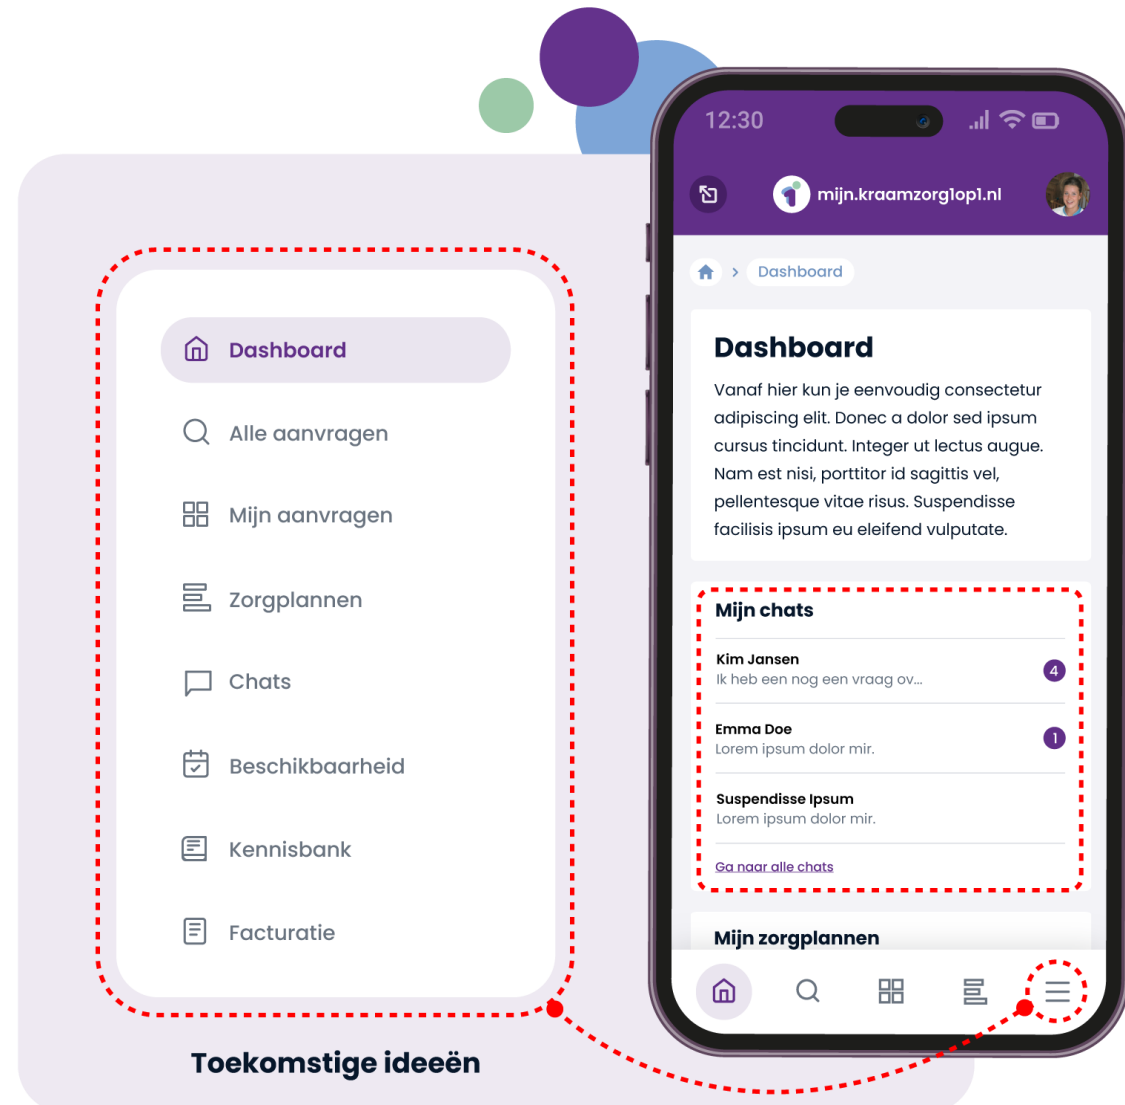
Dashboard

Alle aanvragen

Mijn aanvragen

Zorgplannen

Chats

Beschikbaarheid

Kennisbank

Facturatie

Toekomstige ideeën

12:30

mijn.kraamzorglop1.nl

Dashboard

Dashboard

Vanaf hier kun je eenvoudig consectetur adipiscing elit. Donec a dolor sed ipsum cursus tincidunt. Integer ut lectus augue. Nam est nisi, porttitor id sagittis vel, pellentesque vitae risus. Suspendisse facilisis ipsum eu eleifend vulputate.

Mijn chats

Kim Jansen
Ik heb een nog een vraag ov...
4

Emma Doe
Lorem ipsum dolor mir.
1

Suspendisse Ipsum
Lorem ipsum dolor mir.

Ga naar alle chats

Mijn zorgplannen